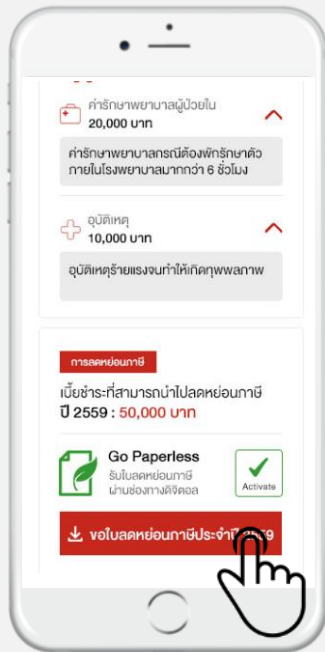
ค่ารักษาพยาบาลผู้ป่วยใน
20,000 บาท

ค่ารักษาพยาบาลกรณีต้องพักรักษาตัวภายในโรงพยาบาลมากกว่า 6 ชั่วโมง

อุบัติเหตุ
10,000 บาท

อุบัติเหตุร้ายแรงจนทำให้เกิดทุพพลภาพ

การลดหย่อนภาษี

เบี้ยชำระที่สามารถนำไปลดหย่อนภาษี ปี 2559 : 50,000 บาท

Go Paperless
รับใบลดหย่อนภาษี ผ่านช่องทางดิจิตอล

Activate

ขอใบลดหย่อนภาษีประจำปี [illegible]9